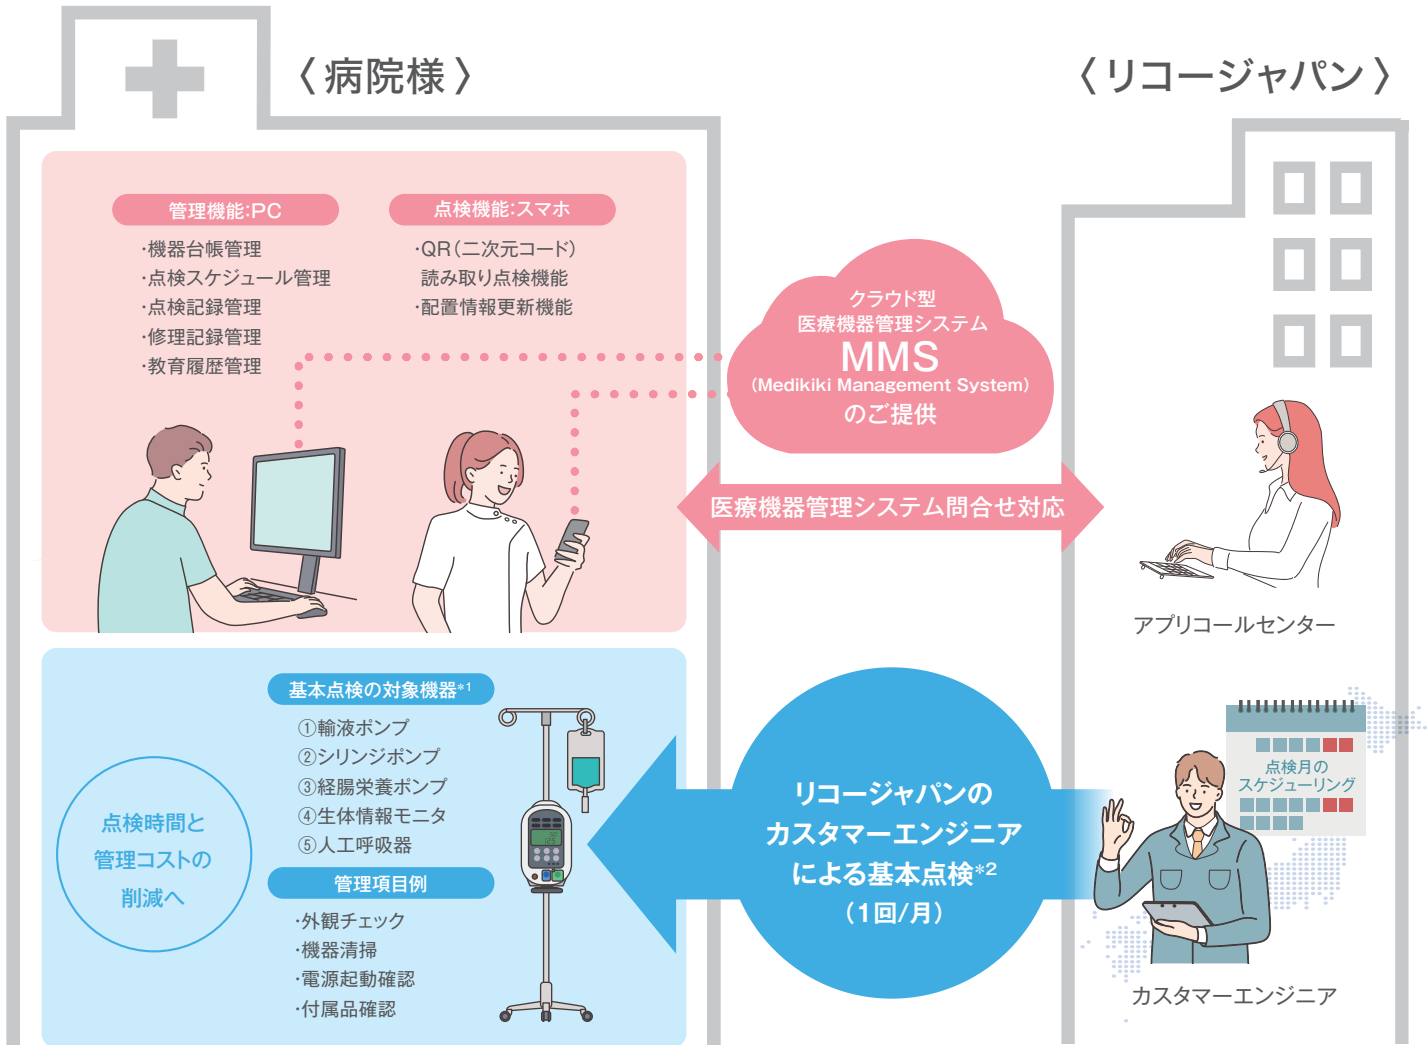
〈病院様〉

〈リコージャパン〉

管理機能:PC
・機器台帳管理
・点検スケジュール管理
・点検記録管理
・修理記録管理
・教育履歴管理

点検機能:スマホ
・QR(二次元コード)読み取り点検機能
・配置情報更新機能

クラウド型
医療機器管理システム
MMS
(Medikiki Management System)
のご提供

医療機器管理システム問合せ対応

アプリコールセンター

基本点検の対象機器*1
①輸液ポンプ
②シリンジポンプ
③経腸栄養ポンプ
④生体情報モニタ
⑤人工呼吸器

管理項目例
・外観チェック
・機器清掃
・電源起動確認
・付属品確認

点検時間と
管理コストの
削減へ

リコージャパンの
カスタマーエンジニア
による基本点検*2
(1回/月)

点検月の
スケジューリング

カスタマーエンジニア